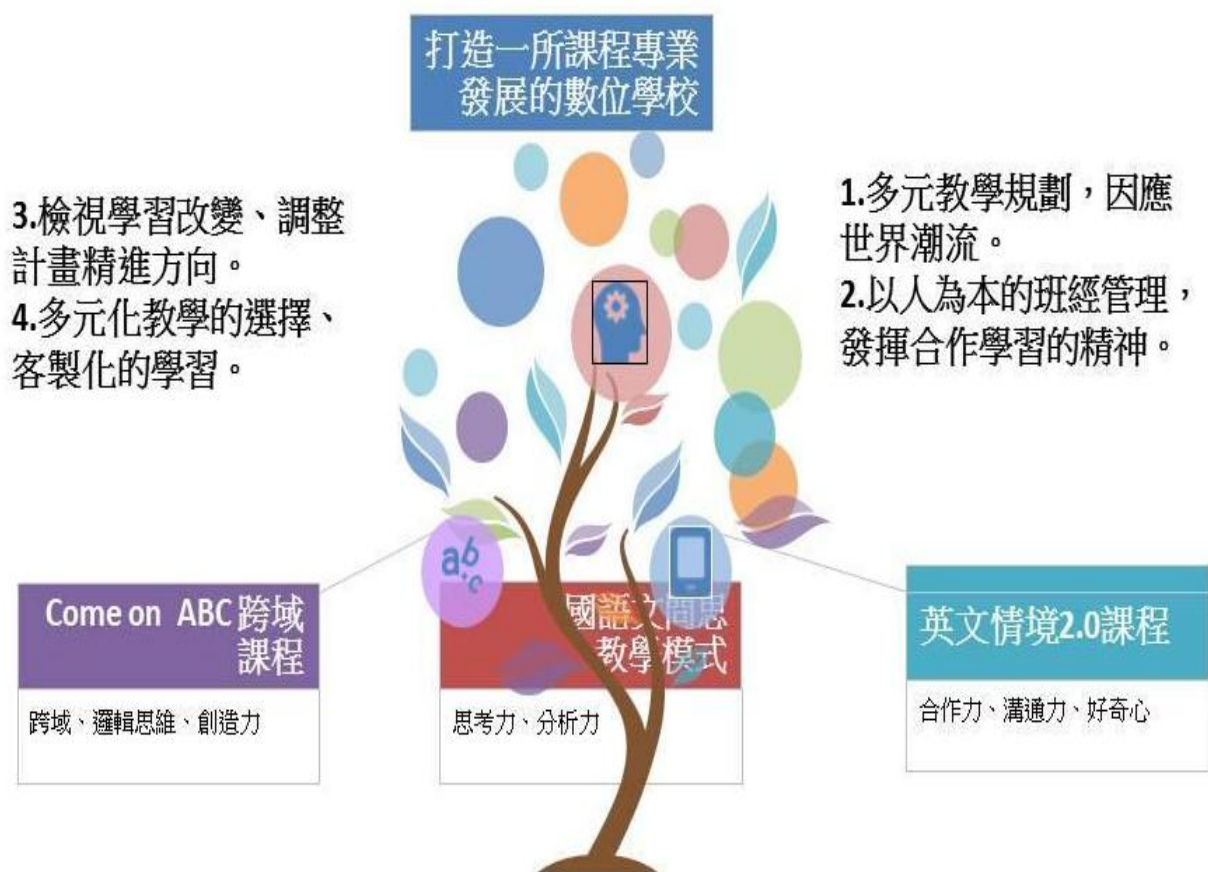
打造一所課程專業發展的數位學校

3.檢視學習改變、調整計畫精進方向。
4.多元化教學的選擇、客製化的學習。

1.多元教學規劃，因應世界潮流。
2.以人為本的班經管理，發揮合作學習的精神。

$a^b_c$

Come on ABC跨域課程

跨域、邏輯思維、創造力

國語文閱思教學模式

思考力、分析力

英文情境2.0課程

合作力、溝通力、好奇心